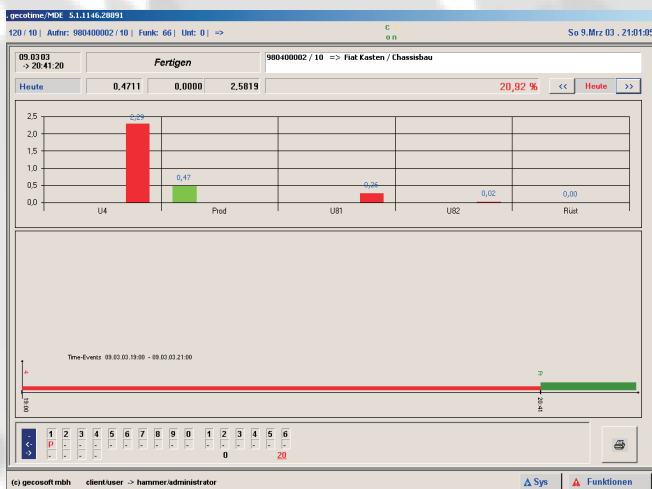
. gecotime/MDE 5.1.1146.28891

120 / 10 | Aufnr: 980400002 / 10 | Funk: 66 | Unt: 0 | =>

c
o n

So 9.Mrz 03 . 21:01:05

09.0303
-> 20:41:20

Fertigen

980400002 / 10 => Fiat Kasten / Chassisbau

Heute

0,4711

0,0000

2,5819

20,92 %

<<

Heute

>>

2,5
2,0
1,5
1,0
0,5
0,0

2,29

0,47

0,26

0,02

0,00

U4

Prod

U81

U82

Rust

Time-Events 09.03.03.19:00 - 09.03.03.21:00

4

P

19:00

20:41

<-
->

1 2 3 4 5 6 7 8 9 0 1 2 3 4 5 6

P

0

20

(c) gecosoft mbh

client/user -> hammer/administrator

Sys

Funktionen